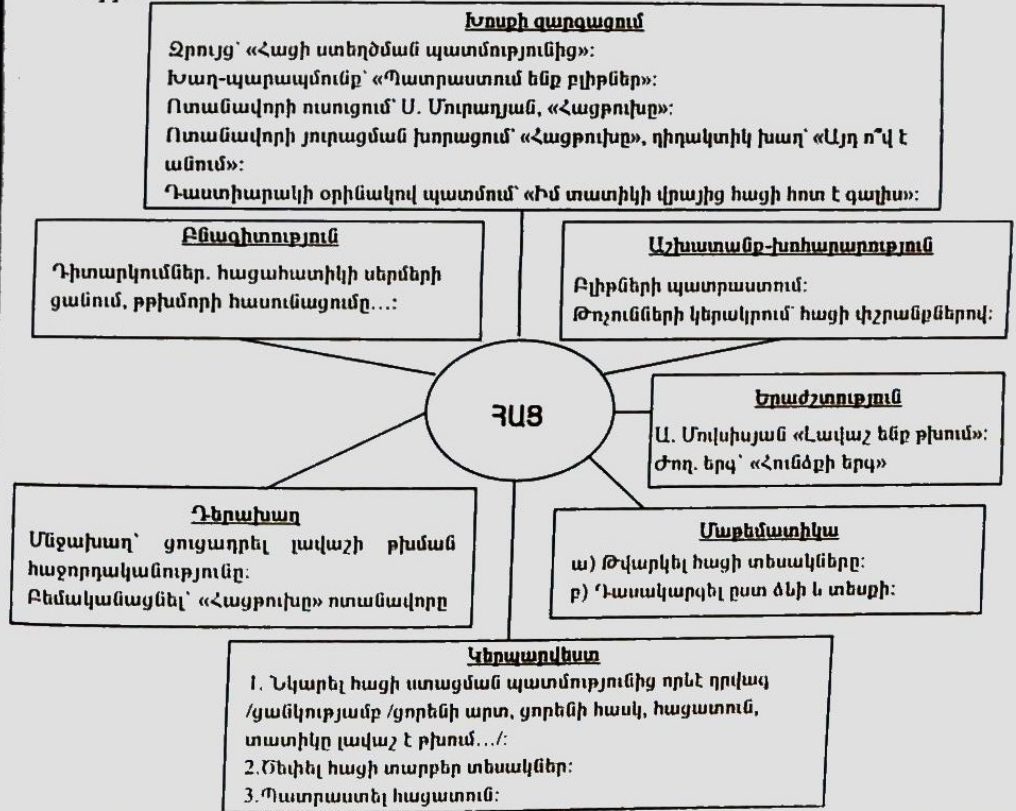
Խոսքի զարգացում
Զրույց՝ «Հացի ստեղծման պատմությունից»:
Խաղ-պարապմունք՝ «Պատրաստում ենք բլիթներ»:
Ոտանավորի ուսուցում Ս. Մուրադյան, «Հացթուխը»:
Ոտանավորի յուրացման խորացում՝ «Հացթուխը», դիդակտիկ խաղ՝ «Այդ ո՞վ է անում»:
Դաստիարակի օրինակով պատմում՝ «Իմ տատիկի վրայից հացի հոտ է գալիս»:

Բնագիտություն
Դիտարկումներ. հացահատիկի սերմերի ցանում, թթխմորի հասունացումը...:

Աշխատանք-խոհարարություն
Բլիթների պատրաստում:
Թռչունների կերակրում՝ հացի փշրանքներով:

ՀԱՑ

Երաժշտություն
Ա. Մուխսիսյան «Լավաշ ենք թխում»:
Ժող. երգ՝ «Հունձքի երգ»

Դերախաղ
Մնջախաղ՝ ցուցադրել լավաշի թխման հաջորդականությունը:
Բեմականացնել՝ «Հացթուխը» ոտանավորը

Մաթեմատիկա
ա) Թվարկել հացի տեսակները:
բ) Դասակարգել ըստ ձևի և տեսքի:

Կերպարվեստ
1. Նկարել հացի ստացման պատմությունից որևէ դրվագ /ցանկությամբ /ցորենի արտ, ցորենի հասկ, հացատուն, տատիկը լավաշ է թխում.../:
2.Ծեփել հացի տարբեր տեսակներ:
3.Պատրաստել հացատուն: